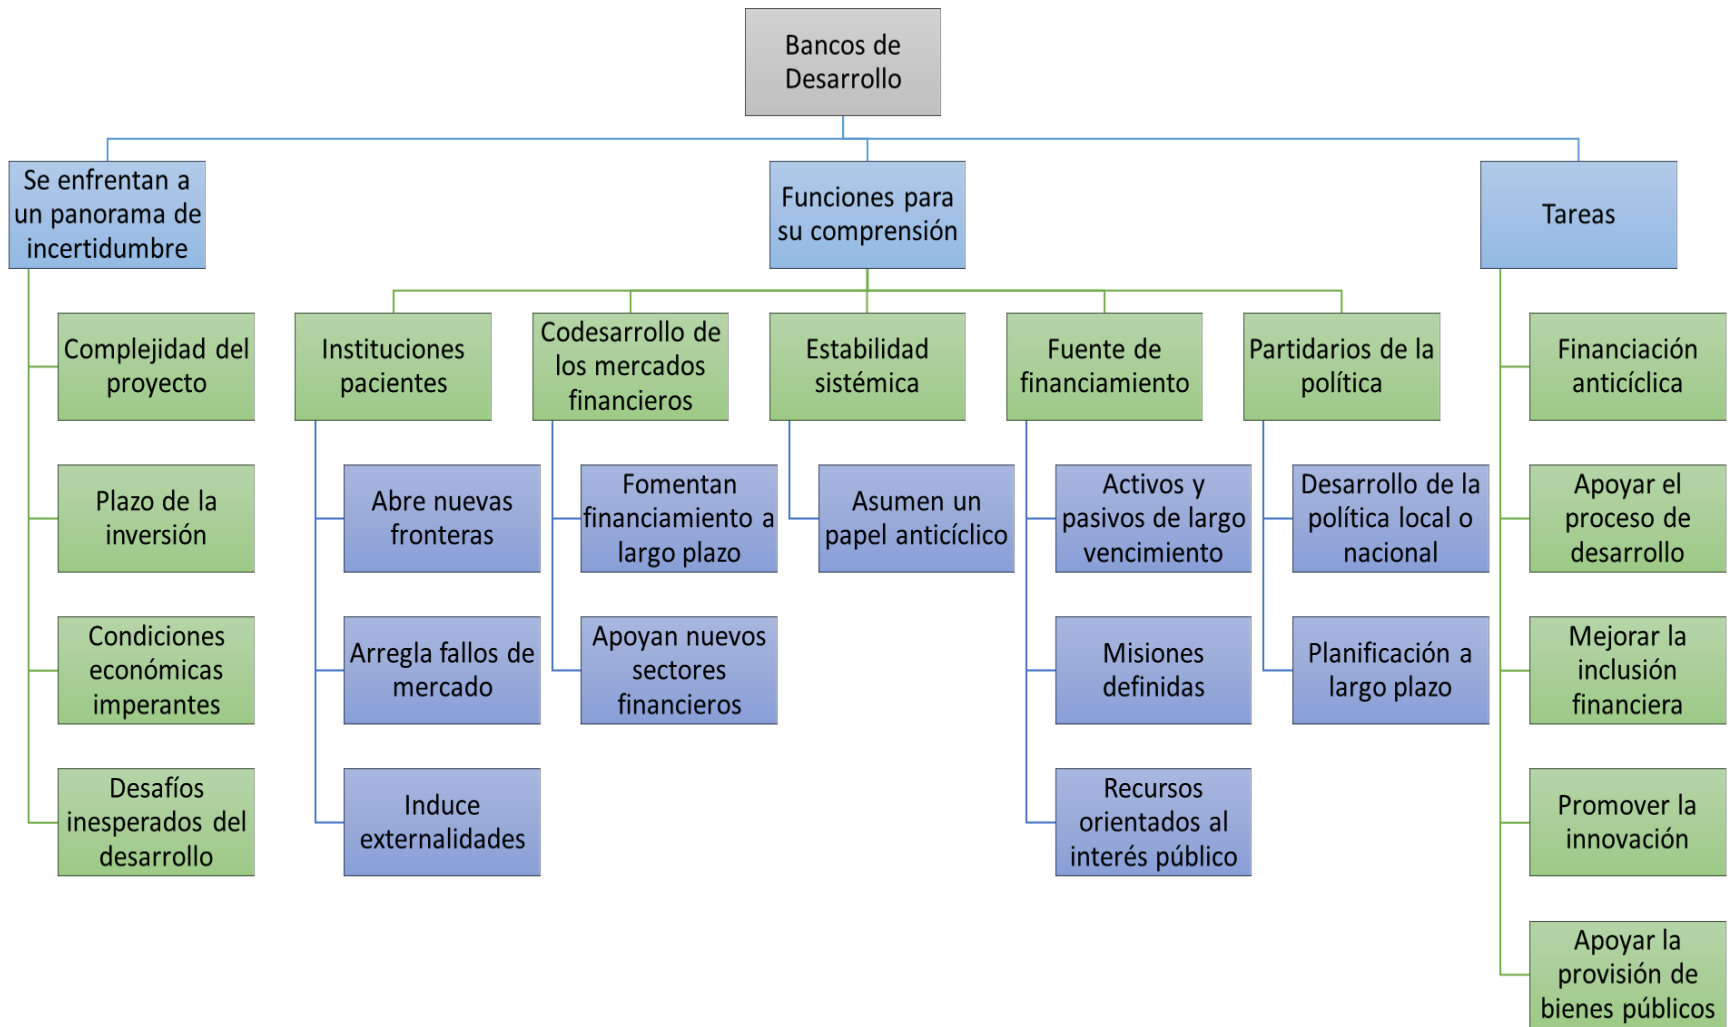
Bancos de Desarrollo

Se enfrentan a un panorama de incertidumbre

Complejidad del proyecto

Plazo de la inversión

Condiciones económicas imperantes

Desafíos inesperados del desarrollo

Funciones para su comprensión

Instituciones pacientes

Abre nuevas fronteras

Arregla fallos de mercado

Induce externalidades

Codesarrollo de los mercados financieros

Fomentan financiamiento a largo plazo

Apoyan nuevos sectores financieros

Estabilidad sistémica

Asumen un papel anticíclico

Fuente de financiamiento

Activos y pasivos de largo vencimiento

Misiones definidas

Recursos orientados al interés público

Partidarios de la política

Desarrollo de la política local o nacional

Planificación a largo plazo

Tareas

Financiación anticíclica

Apoyar el proceso de desarrollo

Mejorar la inclusión financiera

Promover la innovación

Apoyar la provisión de bienes públicos